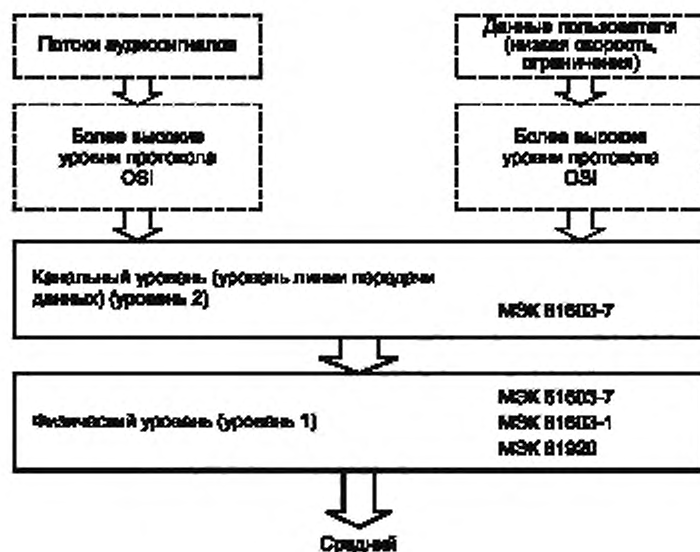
Потоки аудиосигналов

Данные пользователя (низкая скорость, ограничения)

Более высокие уровни протокола OSI

Более высокие уровни протокола OSI

Канальный уровень (уровень линии передачи данных) (уровень 2)

МЭК 61603-7

Физический уровень (уровень 1)

МЭК 61603-7
МЭК 61603-1
МЭК 61920

Средний